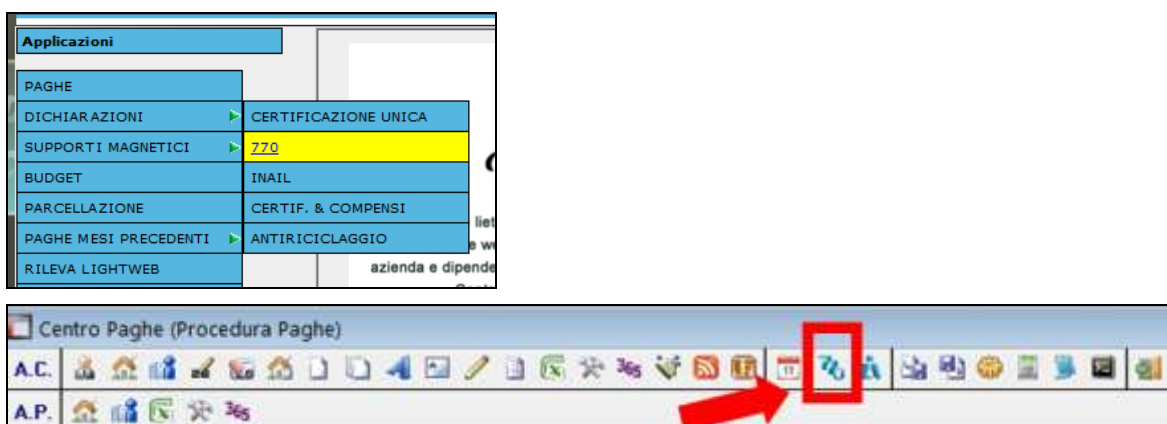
Applicazioni

PAGHE
DICHIARAZIONI
SUPPORTI MAGNETICI
BUDGET
PARCELLAZIONE
PAGHE MESI PRECEDENTI
RILEVA LIGHTWEB

CERTIFICAZIONE UNICA
770
INAIL
CERTIF. & COMPENSI
ANTIRICICLAGGIO

liet
e we
azienda e dipende

Centro Paghe (Procedura Paghe)
A.C.
A.P.